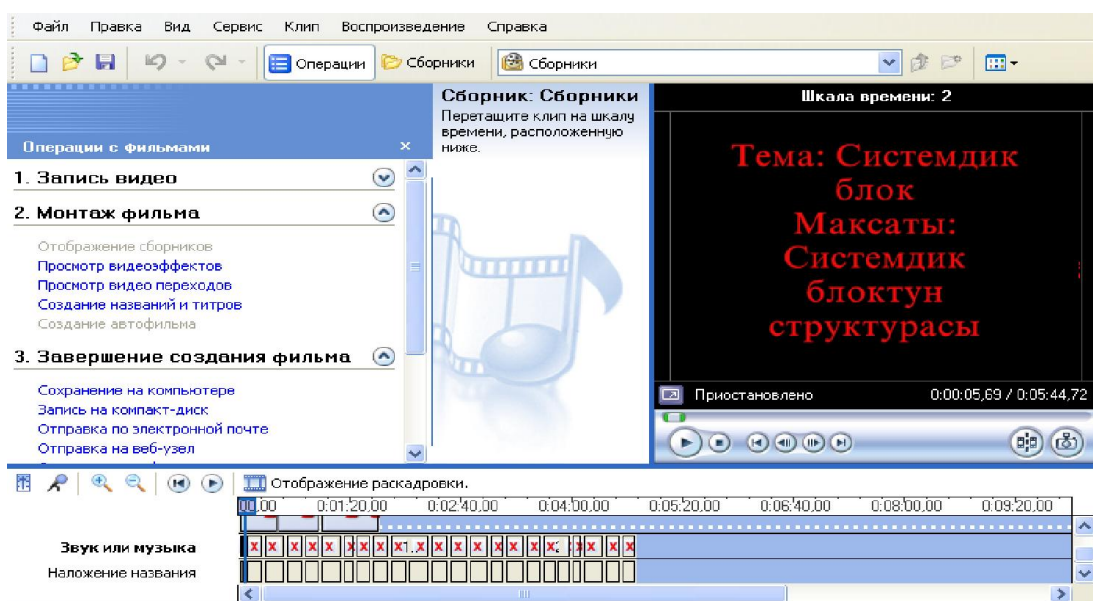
Файл Правка Вид Сервис Клип Воспроизведение Справка

Операции Сборники Сборники

Операции с фильмами ×

1. Запись видео

2. Монтаж фильма

Отображение сборников
Просмотр видеоэффектов
Просмотр видео переходов
Создание названий и титров
Создание автофильма

3. Завершение создания фильма

Сохранение на компьютере
Запись на компакт-диск
Отправка по электронной почте
Отправка на веб-узел

Сборник: Сборники
Перетащите клип на шкалу времени, расположенную ниже.

Шкала времени: 2

Тема: Системдик блок
Максаты: Системдик блоктун структурасы

Приостановлено 0:00:05,69 / 0:05:44,72

Отображение раскадровки.

0.00 0:01:20.00 0:02:40.00 0:04:00.00 0:05:20.00 0:06:40.00 0:08:00.00 0:09:20.00

Звук или музыка

Наложение названия